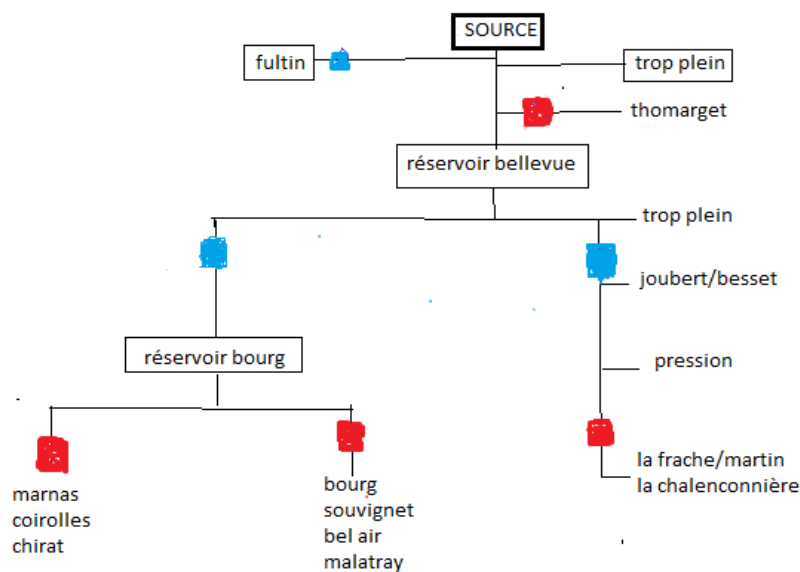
SOURCE

fultin

trop plein

thomarget

réservoir bellevue

trop plein

joubert/besset

réservoir bourg

pression

marnas
coirolles
chirat

bourg
souvignet
bel air
malatray

la frache/martin
la chalenconnière